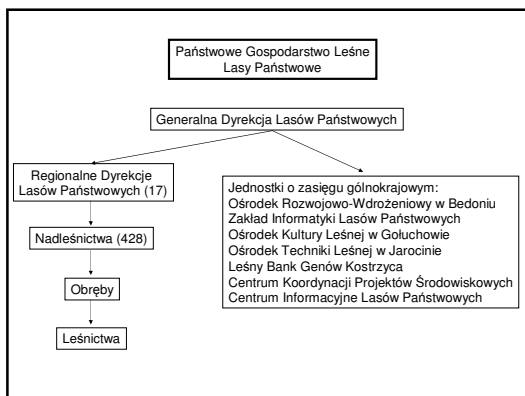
Państwowe Gospodarstwo Leśne
Lasy Państwowe

Generalna Dyrekcja Lasów Państwowych

Regionalne Dyrekcje Lasów Państwowych (17)

Nadleśnictwa (428)

Obręby

Leśnictwa

Jednostki o zasięgu gólnokrajowym:
Ośrodek Rozwojowo-Wdrożeniowy w Bedoniu
Zakład Informatyki Lasów Państwowych
Ośrodek Kultury Leśnej w Gołuchowie
Ośrodek Techniki Leśnej w Jarocinie
Leśny Bank Genów Kostrzyca
Centrum Koordynacji Projektów Środowiskowych
Centrum Informacyjne Lasów Państwowych